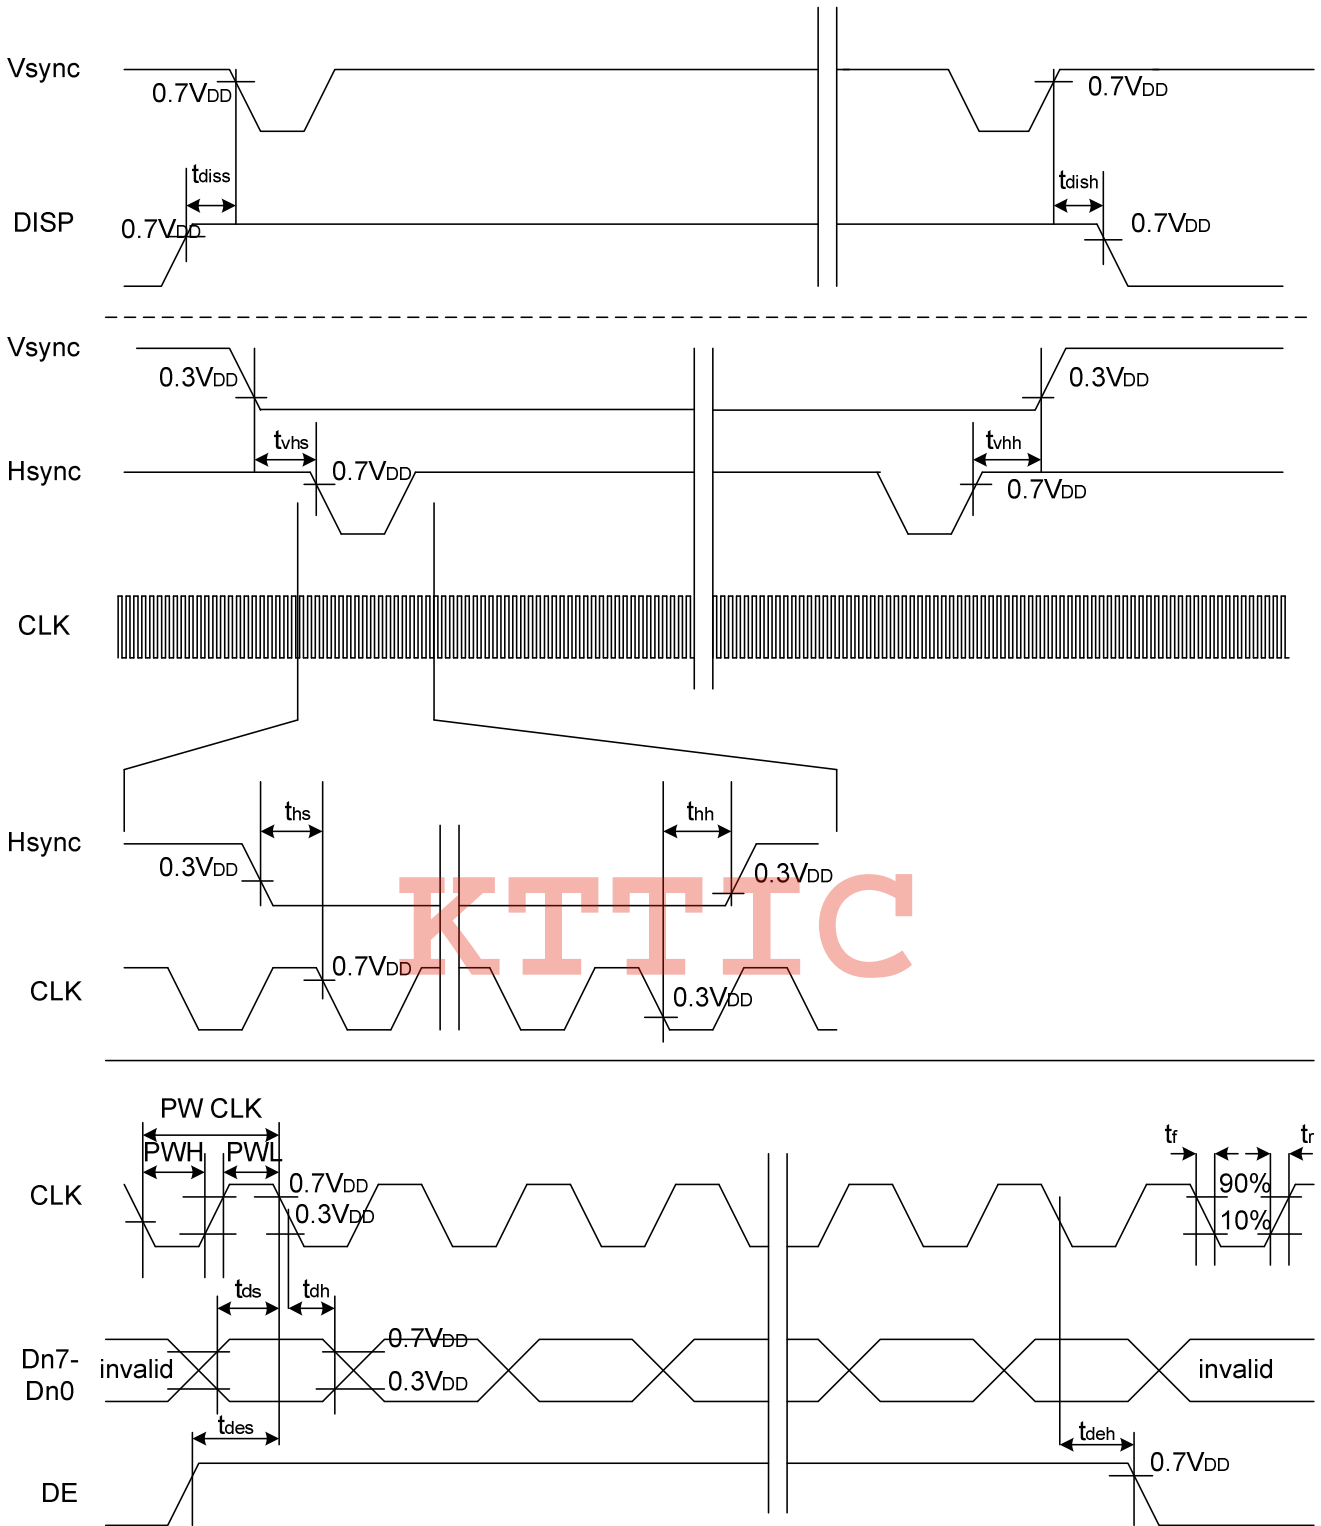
Vsync
0.7V$_{DD}$
0.7V$_{DD}$
t$_{diss}$
t$_{dish}$
DISP
0.7V$_{DD}$
0.7V$_{DD}$

Vsync
0.3V$_{DD}$
0.3V$_{DD}$
t$_{vhs}$
t$_{vhh}$
Hsync
0.7V$_{DD}$
0.7V$_{DD}$
CLK

t$_{hs}$
t$_{hh}$
Hsync
0.3V$_{DD}$
0.3V$_{DD}$
KTTIC
CLK
0.7V$_{DD}$
0.3V$_{DD}$

PW CLK
PWH
PWL
t$_{f}$
t$_{r}$
CLK
0.7V$_{DD}$
0.3V$_{DD}$
90%
10%
t$_{ds}$
t$_{dh}$
Dn7-
Dn0
invalid
0.7V$_{DD}$
0.3V$_{DD}$
invalid
t$_{des}$
t$_{deh}$
DE
0.7V$_{DD}$